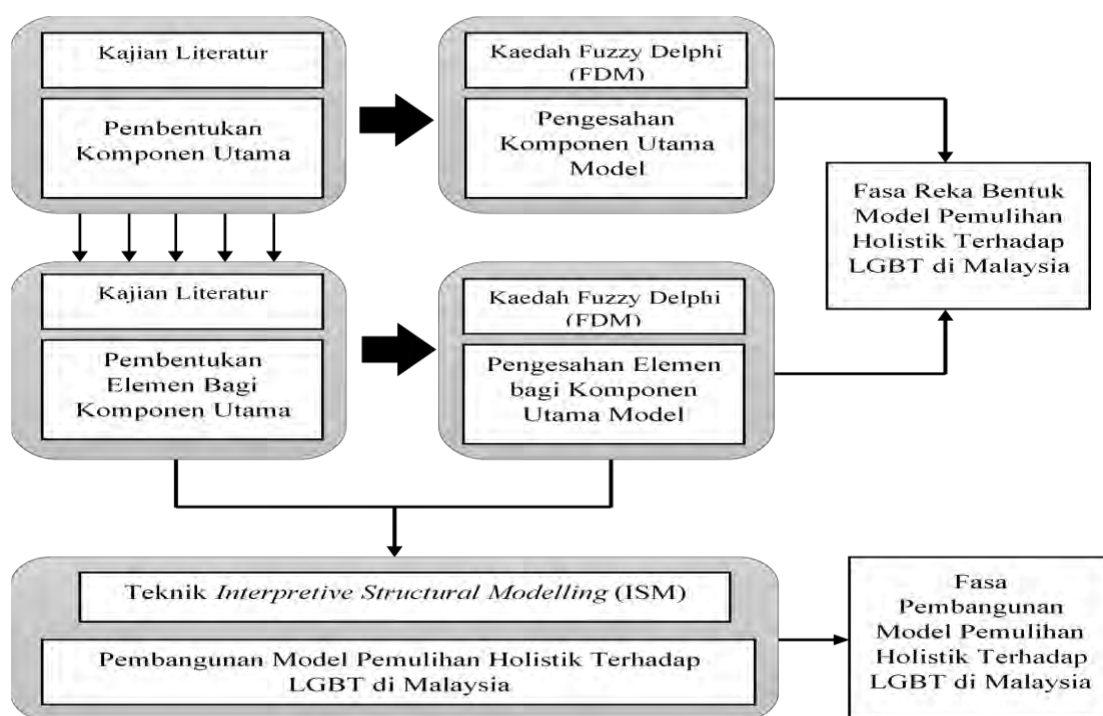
Kajian Literatur

Pembentukan Komponen Utama

Kaedah Fuzzy Delphi (FDM)

Pengesahan Komponen Utama Model

Fasa Reka Bentuk Model Pemulihan Holistik Terhadap LGBT di Malaysia

Kajian Literatur

Pembentukan Elemen Bagi Komponen Utama

Kaedah Fuzzy Delphi (FDM)

Pengesahan Elemen bagi Komponen Utama Model

Teknik *Interpretive Structural Modelling* (ISM)

Pembangunan Model Pemulihan Holistik Terhadap LGBT di Malaysia

Fasa Pembangunan Model Pemulihan Holistik Terhadap LGBT di Malaysia